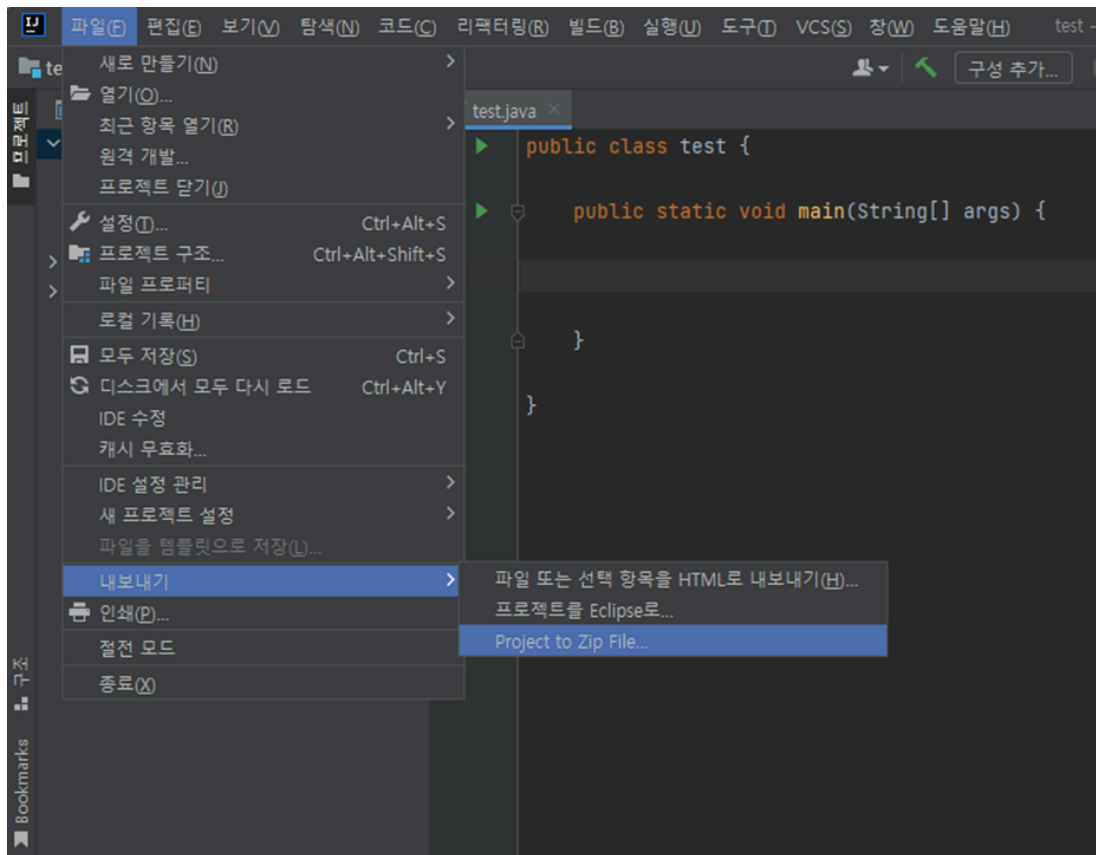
파일(F) 편집(E) 보기(V) 탐색(N) 코드(C) 리팩터링(R) 빌드(B) 실행(U) 도구(T) VCS(S) 창(W) 도움말(H) test -

te

구성 추가...

프로젝트

새로 만들기(N)
열기(O)...
최근 항목 열기(R)
원격 개발...
프로젝트 닫기(J)
설정(T)... Ctrl+Alt+S
프로젝트 구조... Ctrl+Alt+Shift+S
파일 프로퍼티
로컬 기록(H)
모두 저장(S) Ctrl+S
디스크에서 모두 다시 로드 Ctrl+Alt+Y
IDE 수정
캐시 무효화...
IDE 설정 관리
새 프로젝트 설정
파일을 템플릿으로 저장(L)...
내보내기
인쇄(P)...
절전 모드
종료(X)

파일 또는 선택 항목을 HTML로 내보내기(H)...
프로젝트를 Eclipse로...
Project to Zip File...

test.java

public class test {

    public static void main(String[] args) {

    }

}

구조

Bookmarks